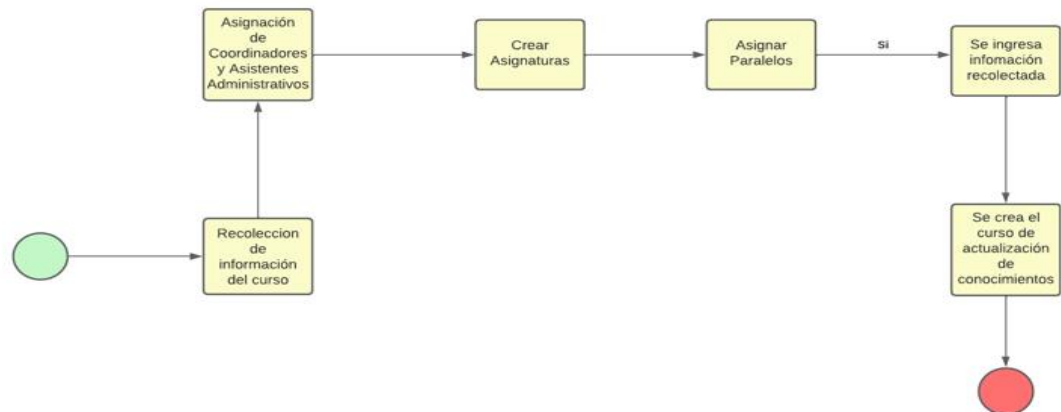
Recoleccion de información del curso

Asignación de Coordinadores y Asistentes Administrativos

Crear Asignaturas

Asignar Paralelos

si

Se ingresa infomación recolectada

Se crea el curso de actualización de conocimientos